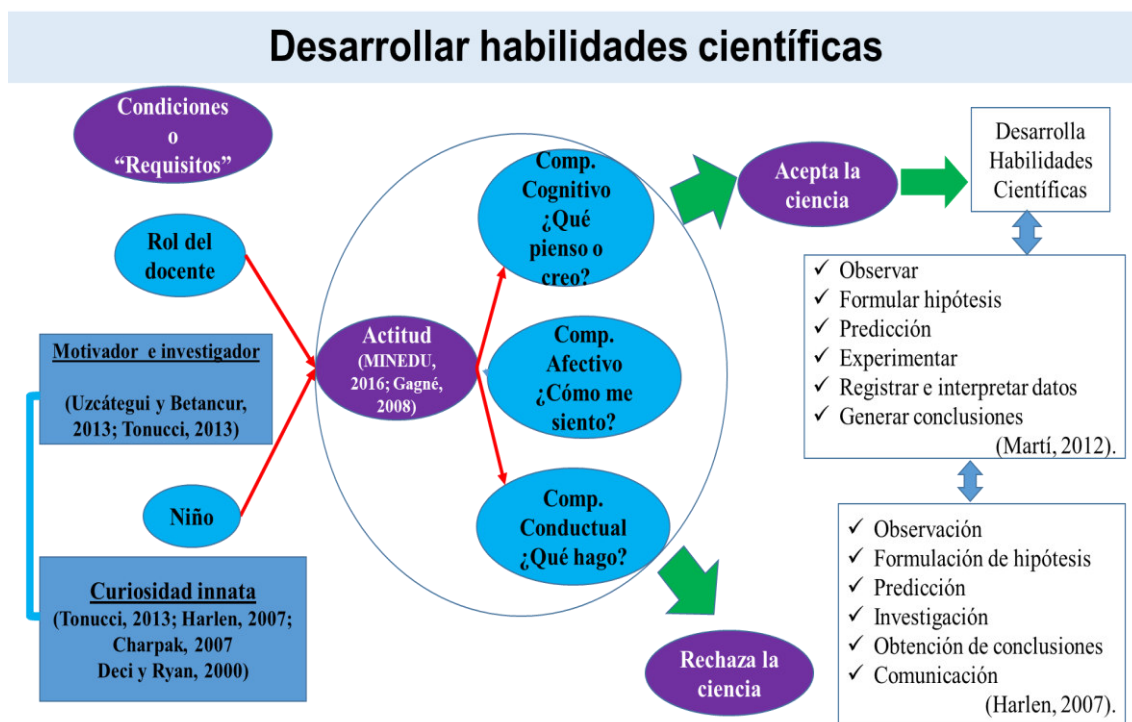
Desarrollar habilidades científicas

Condiciones o "Requisitos"

Rol del docente

Motivador e investigador

(Uzcátegui y Betancur, 2013; Tonucci, 2013)

Niño

Curiosidad innata

(Tonucci, 2013; Harlen, 2007; Charpak, 2007 Deci y Ryan, 2000)

Actitud (MINEDU, 2016; Gagné, 2008)

Comp. Cognitivo ¿Qué pienso o creo?

Comp. Afectivo ¿Cómo me siento?

Comp. Conductual ¿Qué hago?

Acepta la ciencia

Rechaza la ciencia

Desarrolla Habilidades Científicas

✓ Observar
✓ Formular hipótesis
✓ Predicción
✓ Experimentar
✓ Registrar e interpretar datos
✓ Generar conclusiones
(Martí, 2012).

✓ Observación
✓ Formulación de hipótesis
✓ Predicción
✓ Investigación
✓ Obtención de conclusiones
✓ Comunicación
(Harlen, 2007).